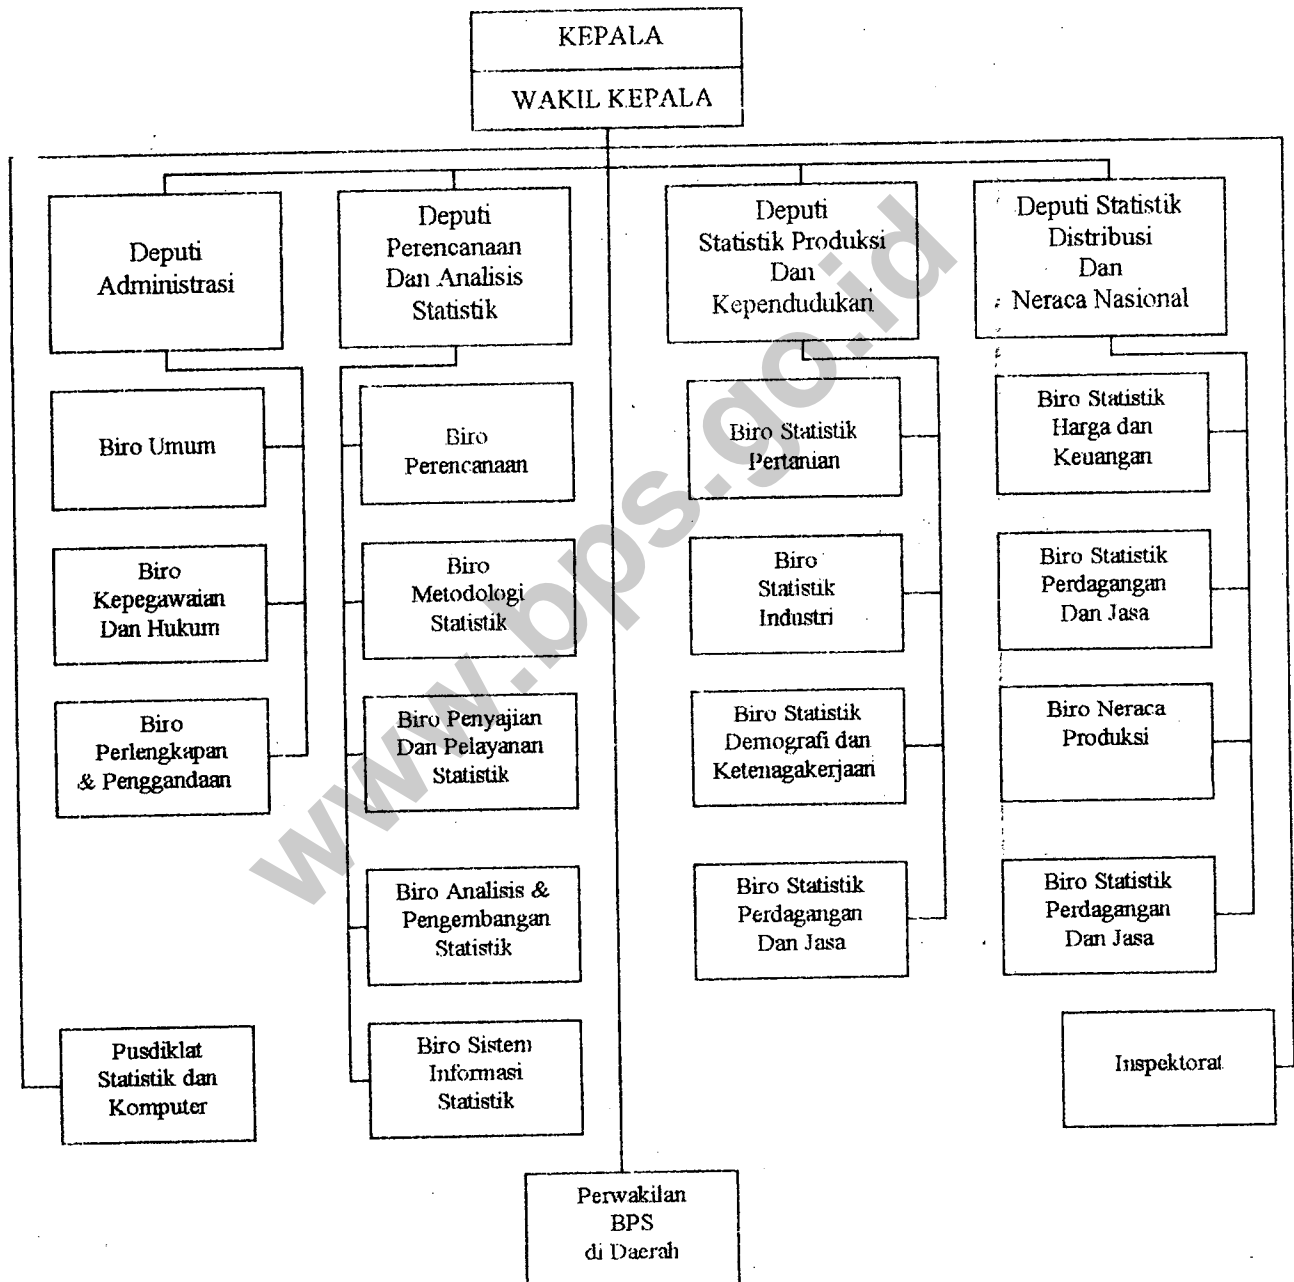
KEPALA

WAKIL KEPALA

Deputi Administrasi

Deputi Perencanaan Dan Analisis Statistik

Deputi Statistik Produksi Dan Kependudukan

Deputi Statistik Distribusi Dan Neraca Nasional

Biro Umum

Biro Kepegawaian Dan Hukum

Biro Perlengkapan & Penggandaan

Biro Perencanaan

Biro Metodologi Statistik

Biro Penyajian Dan Pelayanan Statistik

Biro Analisis & Pengembangan Statistik

Biro Sistem Informasi Statistik

Biro Statistik Pertanian

Biro Statistik Industri

Biro Statistik Demografi dan Ketenagakerjaan

Biro Statistik Perdagangan Dan Jasa

Biro Statistik Harga dan Keuangan

Biro Statistik Perdagangan Dan Jasa

Biro Neraca Produksi

Biro Statistik Perdagangan Dan Jasa

Pusdiklat Statistik dan Komputer

Inspektorat

Perwakilan BPS di Daerah

www.bps.go.id